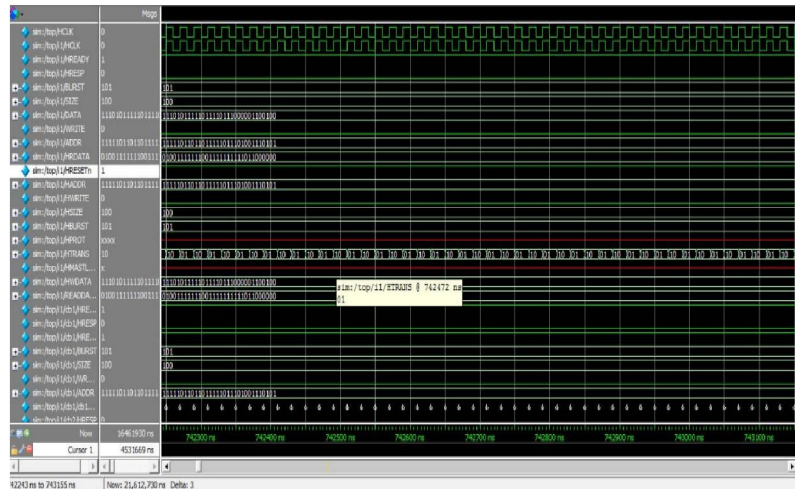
Msgs
sim:/top/HCLK 0
sim:/top/i1/HCLK 0
sim:/top/i1/HREADY 1
sim:/top/i1/HRESP 0
sim:/top/i1/BURST 101
sim:/top/i1/SIZE 100
sim:/top/i1/DATA 1110101111101111
sim:/top/i1/WRITE 0
sim:/top/i1/ADDR 1111101101101111
sim:/top/i1/HRDATA 0100111111100111
sim:/top/i1/HRESETn 1
sim:/top/i1/HADDR 1111101101101111
sim:/top/i1/HWRITE 0
sim:/top/i1/HSIZE 100
sim:/top/i1/HBURST 101
sim:/top/i1/HPROT xxxx
sim:/top/i1/HTRANS 10
sim:/top/i1/HMASTL... x
sim:/top/i1/HWDATA 1110101111101111
sim:/top/i1/READDA... 0100111111100111
sim:/top/i1/cb1/HRE... 1
sim:/top/i1/cb1/HRESP 0
sim:/top/i1/cb1/HRE... 1
sim:/top/i1/cb1/BURST 101
sim:/top/i1/cb1/SIZE 100
sim:/top/i1/cb1/WR... 0
sim:/top/i1/cb1/ADDR 1111101101101111
sim:/top/i1/cb1/... 
101
100
1110101111101111100000110100
1111101101101111101001110101
0100111111001111111101000000
1111101101101111101001110101
100
101
10 01 10 01 10 01 10 01 10 01 10 01 10 01 10 01 10 01 10 01 10 01 10 01 10 01 10 01 10 01 10 01 10 01 10 01 10 01 10 01 10 01
sim:/top/i1/HTRANS @ 742472 ns
01
1110101111101111100000110100
0100111111001111111101000000
101
100
1111101101101111101001110101
Now 16461930 ns
Cursor 1 4531669 ns
742300 ns 742400 ns 742500 ns 742600 ns 742700 ns 742800 ns 742900 ns 743000 ns 743100 ns
42243 ns to 743155 ns Now: 21,612,730 ns Delta: 3